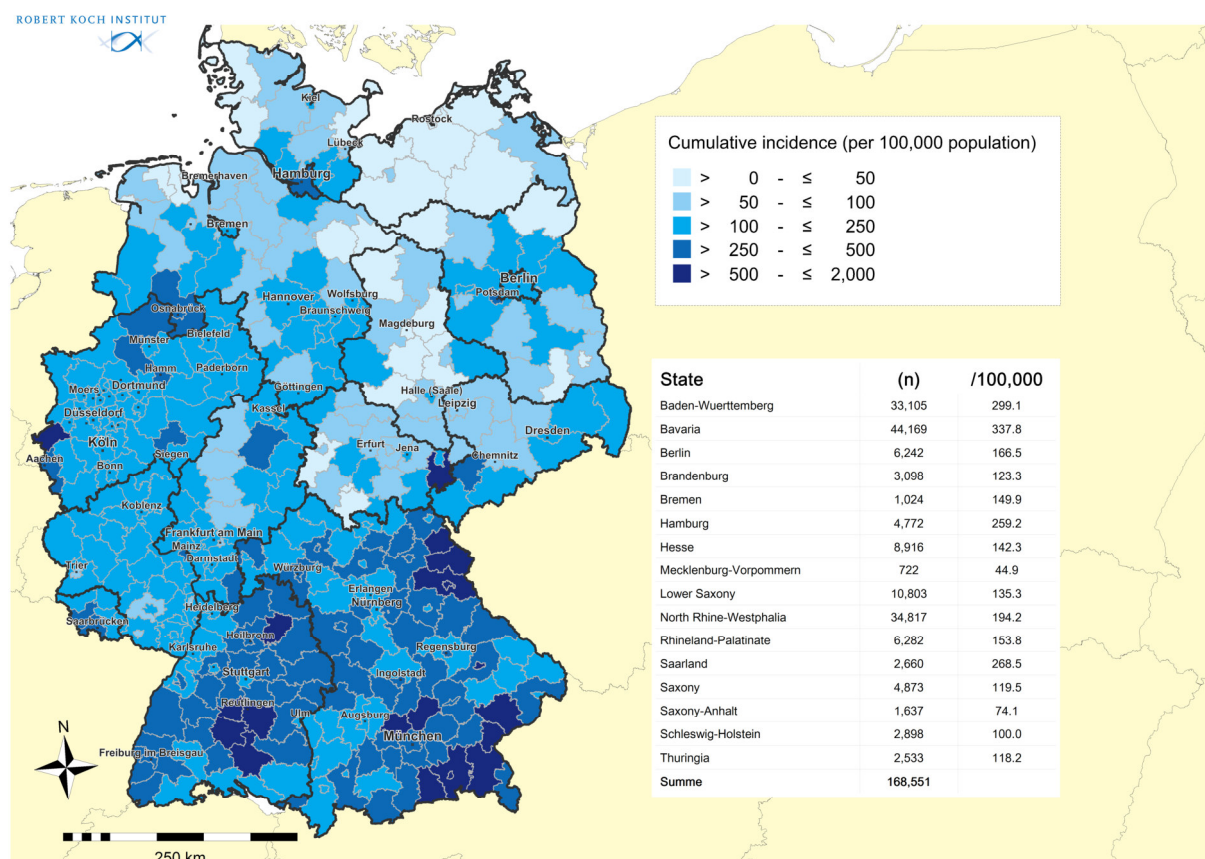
ROBERT KOCH INSTITUT

Kiel
Rostock
Lübeck
Bremerhaven
Hamburg
Bremen
Berlin
Potsdam
Hannover
Wolfsburg
Braunschweig
Magdeburg
Osnabrück
Bielefeld
Münster
Hamm
Paderborn
Moers
Dortmund
Düsseldorf
Köln
Aachen
Bonn
Siegen
Göttingen
Kassel
Halle (Saale)
Leipzig
Dresden
Erfurt
Jena
Chemnitz
Koblenz
Frankfurt am Main
Mainz
Darmstadt
Trier
Würzburg
Erlangen
Nürnberg
Saarbrücken
Heidelberg
Heilbronn
Karlsruhe
Regensburg
Stuttgart
Ingolstadt
Reutlingen
Ulm
Augsburg
München
Freiburg im Breisgau
N
250 km

Cumulative incidence (per 100,000 population)
> 0 - ≤ 50
> 50 - ≤ 100
> 100 - ≤ 250
> 250 - ≤ 500
> 500 - ≤ 2,000

| State | (n) | /100,000 |
|---|---|---|
| Baden-Wuerttemberg | 33,105 | 299.1 |
| Bavaria | 44,169 | 337.8 |
| Berlin | 6,242 | 166.5 |
| Brandenburg | 3,098 | 123.3 |
| Bremen | 1,024 | 149.9 |
| Hamburg | 4,772 | 259.2 |
| Hesse | 8,916 | 142.3 |
| Mecklenburg-Vorpommern | 722 | 44.9 |
| Lower Saxony | 10,803 | 135.3 |
| North Rhine-Westphalia | 34,817 | 194.2 |
| Rhineland-Palatinate | 6,282 | 153.8 |
| Saarland | 2,660 | 268.5 |
| Saxony | 4,873 | 119.5 |
| Saxony-Anhalt | 1,637 | 74.1 |
| Schleswig-Holstein | 2,898 | 100.0 |
| Thuringia | 2,533 | 118.2 |
| Summe | 168,551 | |